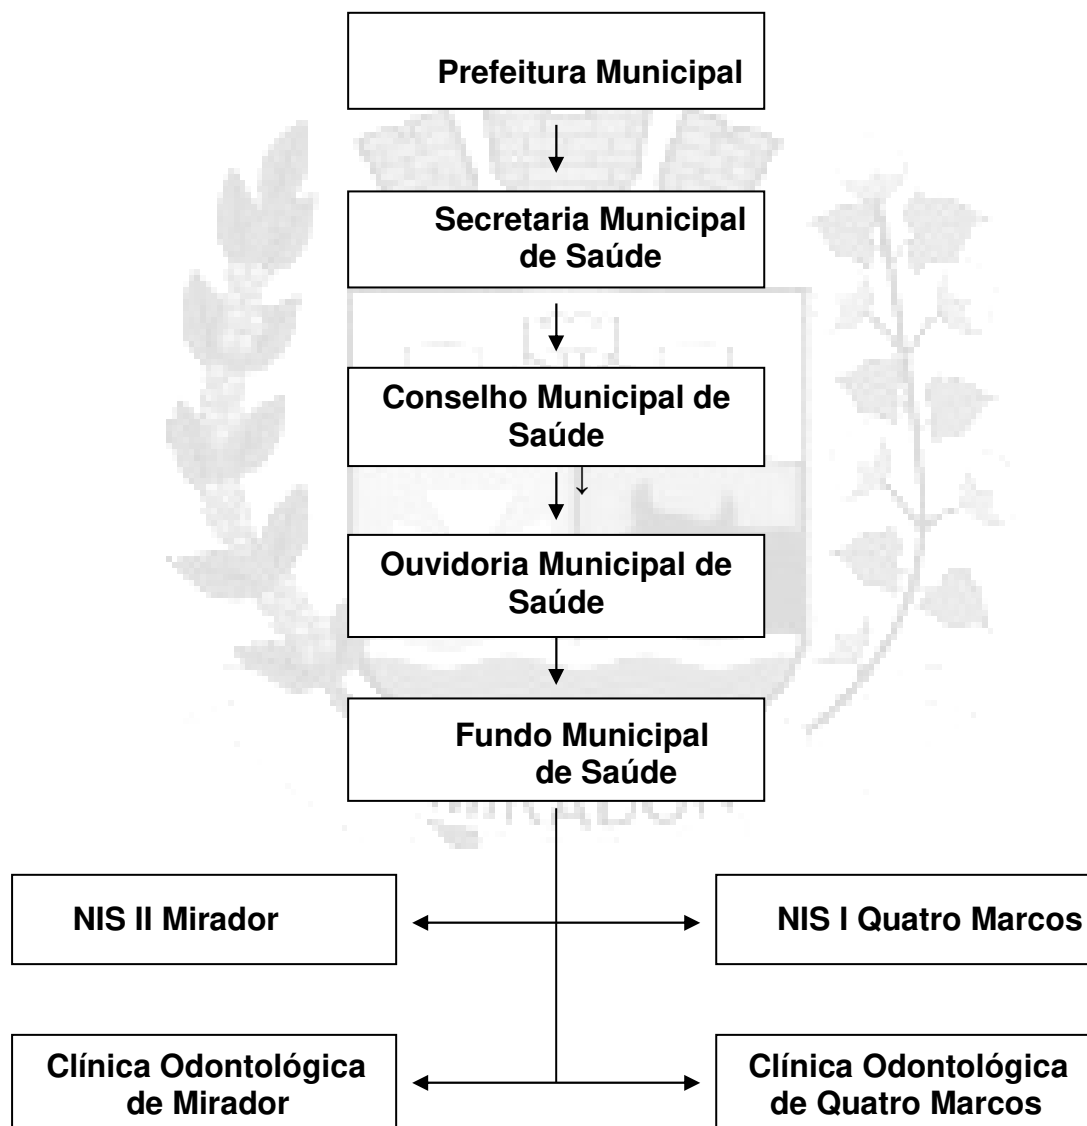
Prefeitura Municipal

Secretaria Municipal de Saúde

Conselho Municipal de Saúde

Ouvidoria Municipal de Saúde

Fundo Municipal de Saúde

MIRADOR

NIS II Mirador

NIS I Quatro Marcos

Clínica Odontológica de Mirador

Clínica Odontológica de Quatro Marcos